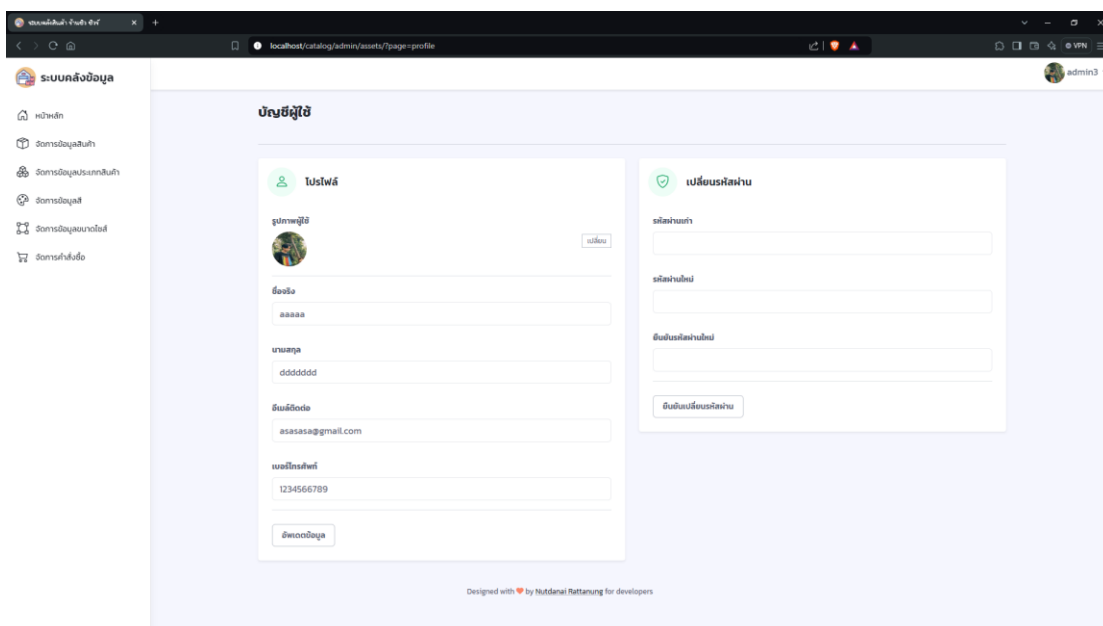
ระบบคลังสินค้า ร้านผ้า ซิ่ง

localhost/catalog/admin/assets/?page=profile

VPN

ระบบคลังข้อมูล

admin3

หน้าหลัก

จัดการข้อมูลสินค้า

จัดการข้อมูลประเภทสินค้า

จัดการข้อมูลสี

จัดการข้อมูลขนาดไซส์

จัดการคำสั่งซื้อ

บัญชีผู้ใช้

โปรไฟล์

รูปภาพผู้ใช้

เปลี่ยน

ชื่อจริง

aaaaa

นามสกุล

ddddddd

อีเมล์ติดต่อ

asasasa@gmail.com

เบอร์โทรศัพท์

1234566789

อัพเดตข้อมูล

เปลี่ยนรหัสผ่าน

รหัสผ่านเก่า

รหัสผ่านใหม่

ยืนยันรหัสผ่านใหม่

ยืนยันเปลี่ยนรหัสผ่าน

Designed with ♥ by Nutdanai Rattanung for developers